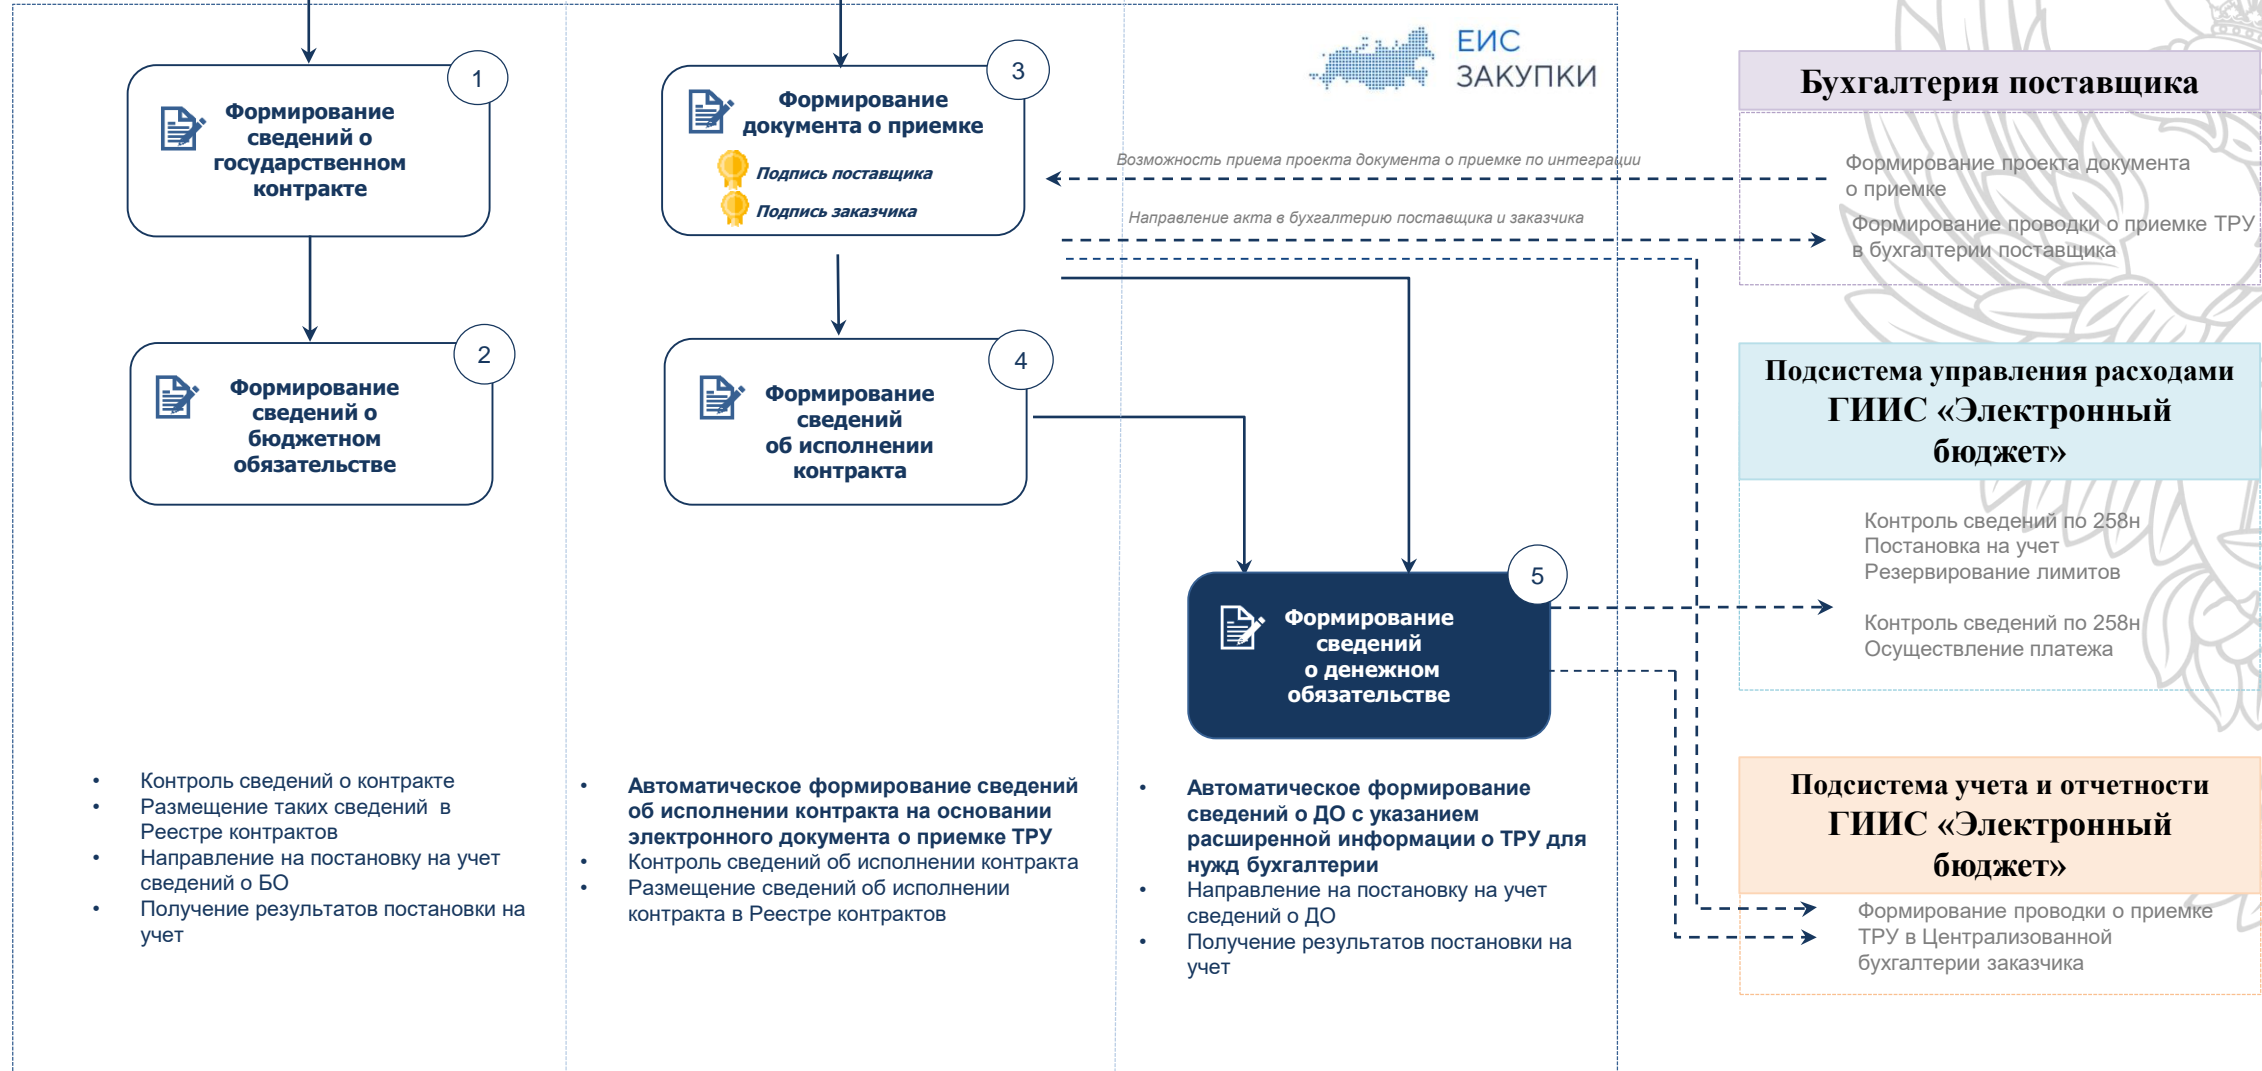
1
Формирование сведений о государственном контракте

2
Формирование сведений о бюджетном обязательстве

3
Формирование документа о приемке
Подпись поставщика
Подпись заказчика

4
Формирование сведений об исполнении контракта

ЕИС ЗАКУПКИ

Возможность приема проекта документа о приемке по интеграции
Направление акта в бухгалтерию поставщика и заказчика

5
Формирование сведений о денежном обязательстве

Бухгалтерия поставщика
Формирование проекта документа о приемке
Формирование проводки о приемке ТРУ в бухгалтерии поставщика

Подсистема управления расходами ГИИС «Электронный бюджет»
Контроль сведений по 258н
Постановка на учет
Резервирование лимитов
Контроль сведений по 258н
Осуществление платежа

Подсистема учета и отчетности ГИИС «Электронный бюджет»
Формирование проводки о приемке ТРУ в Централизованной бухгалтерии заказчика

• Контроль сведений о контракте
• Размещение таких сведений в Реестре контрактов
• Направление на постановку на учет сведений о БО
• Получение результатов постановки на учет

• Автоматическое формирование сведений об исполнении контракта на основании электронного документа о приемке ТРУ
• Контроль сведений об исполнении контракта
• Размещение сведений об исполнении контракта в Реестре контрактов

• Автоматическое формирование сведений о ДО с указанием расширенной информации о ТРУ для нужд бухгалтерии
• Направление на постановку на учет сведений о ДО
• Получение результатов постановки на учет